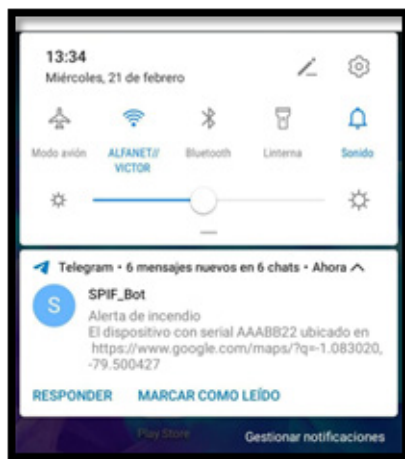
13:34
Miércoles, 21 de febrero

Modo avión
ALFANET// VICTOR
Bluetooth
Linterna
Sonido

Telegram • 6 mensajes nuevos en 6 chats • Ahora

S
SPIF_Bot
Alerta de incendio
El dispositivo con serial AAABB22 ubicado en https://www.google.com/maps/?q=-1.083020, -79.500427

RESPONDER
MARCAR COMO LEÍDO

Play Store
Gestionar notificaciones